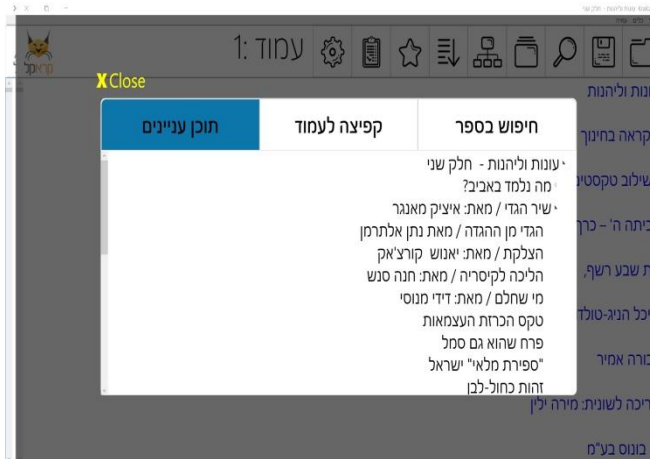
עמוד 1:

X Close

חיפוש בספר
קפיצה לעמוד
תוכן עניינים

עונות וליהנות - חלק שני
מה נלמד באביב?
שיר הגדי / מאת: איציק מאנגר
הגדי מן ההגדה / מאת נתן אלתרמן
הצלקת / מאת: יאנוש קורצ'אק
הליכה לקיסריה / מאת: חנה סנש
מי שחלם / מאת: דידי מנוסי
טקס הכרזת העצמאות
פרח שהוא גם סמל
"ספירת מלאי" ישראל
זהות כחול-לבן

ונות וליהנות
קראה בחינוך
שילוב טקסטים
ביתה ה' – כרך
ת שבע רשף,
יכל הניג-טולד
בורה אמיר
ריכה לשונית: מירה ילין
בונוס בע"מ